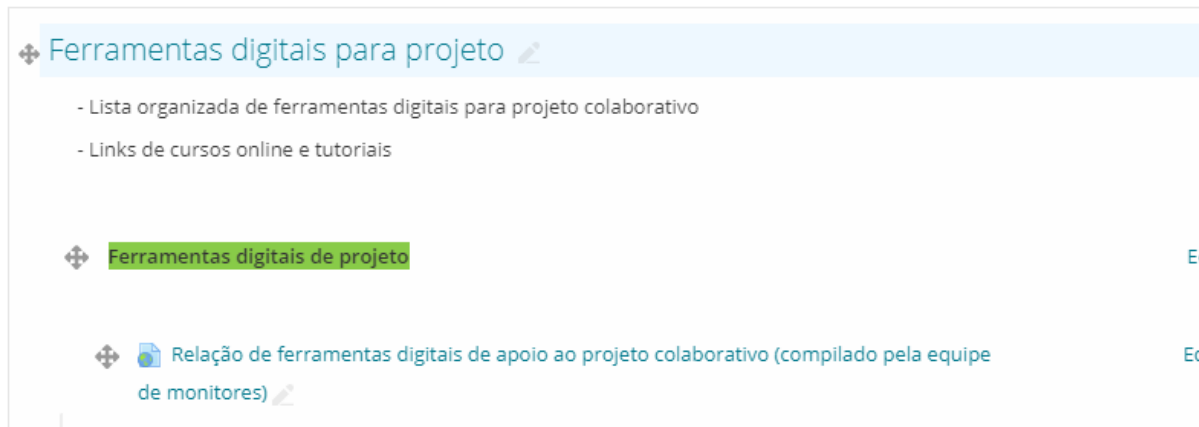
Ferramentas digitais para projeto

- Lista organizada de ferramentas digitais para projeto colaborativo

- Links de cursos online e tutoriais

Ferramentas digitais de projeto

E

Relação de ferramentas digitais de apoio ao projeto colaborativo (compilado pela equipe de monitores)

Ed